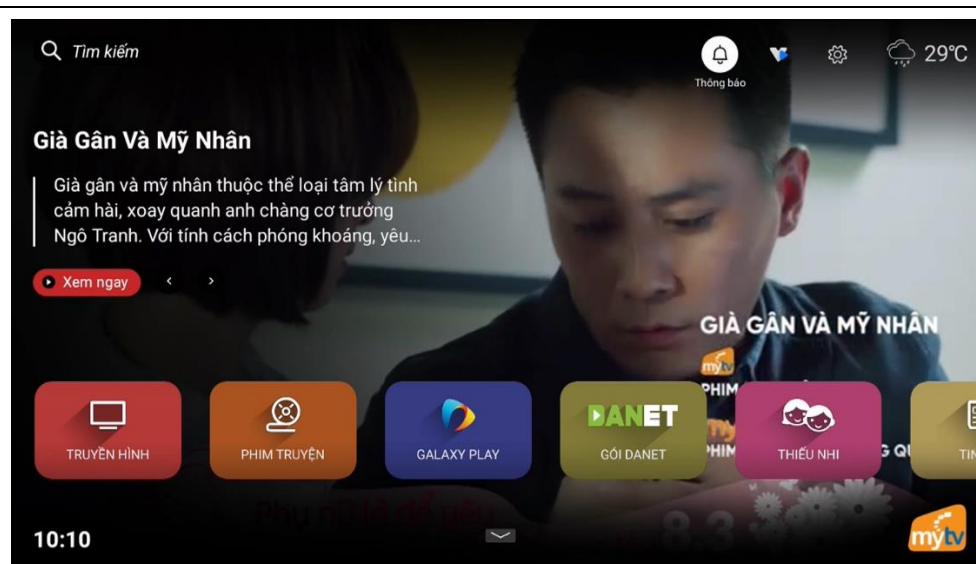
Tìm kiếm

Thông báo

29°C

Già Gân Và Mỹ Nhân

Già gân và mỹ nhân thuộc thể loại tâm lý tình cảm hài, xoay quanh anh chàng cơ trưởng Ngô Tranh. Với tính cách phóng khoáng, yêu...

Xem ngay

GIÀ GÂN VÀ MỸ NHÂN

mytv
PHIM

TRUYỀN HÌNH

PHIM TRUYỆN

GALAXY PLAY

DANET
GÓI DANET

PHIM

THIẾU NHI

G QU

TIN

Phụ nữ là để yêu

8.3

10:10

mytv